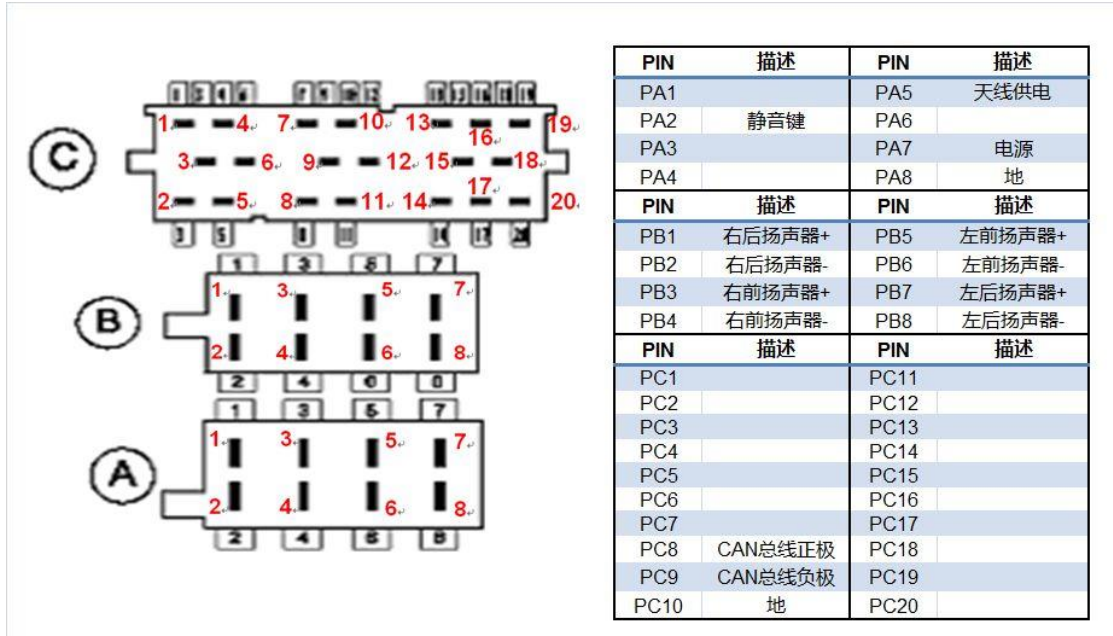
C

1 3 4 6 7 9 10 12 13 15 16 18 19

1 4 7 10 13 16 19

3 6 9 12 15 18

2 5 8 11 14 17 20

3 5 8 11 14 17 20

B

1 3 5 7

1 3 5 7

2 4 6 8

2 4 6 8

A

1 3 5 7

1 3 5 7

2 4 6 8

2 4 6 8

| PIN | 描述 | PIN | 描述 |
|---|---|---|---|
| PA1 | | PA5 | 天线供电 |
| PA2 | 静音键 | PA6 | |
| PA3 | | PA7 | 电源 |
| PA4 | | PA8 | 地 |
| PIN | 描述 | PIN | 描述 |
| PB1 | 右后扬声器+ | PB5 | 左前扬声器+ |
| PB2 | 右后扬声器- | PB6 | 左前扬声器- |
| PB3 | 右前扬声器+ | PB7 | 左后扬声器+ |
| PB4 | 右前扬声器- | PB8 | 左后扬声器- |
| PIN | 描述 | PIN | 描述 |
| PC1 | | PC11 | |
| PC2 | | PC12 | |
| PC3 | | PC13 | |
| PC4 | | PC14 | |
| PC5 | | PC15 | |
| PC6 | | PC16 | |
| PC7 | | PC17 | |
| PC8 | CAN总线正极 | PC18 | |
| PC9 | CAN总线负极 | PC19 | |
| PC10 | 地 | PC20 | |